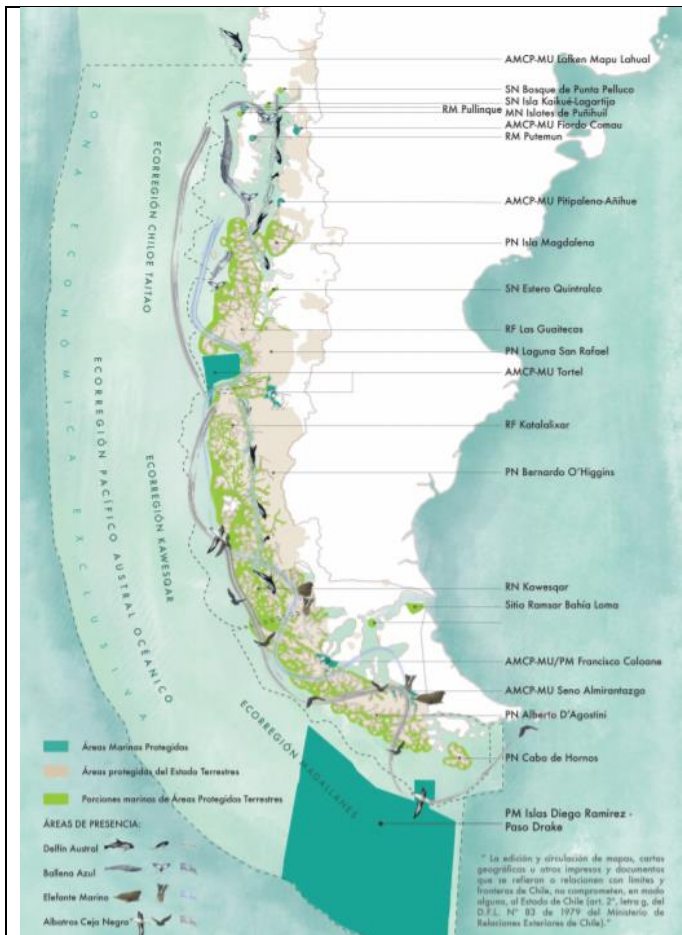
AMCP-MU Lafken Mapu Lahual

SN Bosque de Punta Pelluco
SN Isla Kaikué-Lagartija
RM Pullinque
MN Islotes de Puñihuil
AMCP-MU Fiordo Comau
RM Putemun

AMCP-MU Pitipalena-Añihue

PN Isla Magdalena

SN Estero Quintralco

RF Las Guaitecas

PN Laguna San Rafael

AMCP-MU Tortel

RF Katalalixar

PN Bernardo O'Higgins

RN Kawesqar
Sitio Ramsar Bahía Lomas

AMCP-MU/PM Francisco Coloane

AMCP-MU Seno Almirantazgo

PN Alberto D'Agostini

PN Cabo de Hornos

PM Islas Diego Ramírez - Paso Drake

ZONA ECONÓMICA EXCLUSIVA

ECORREGIÓN CHILOE TAITAO

ECORREGIÓN PACÍFICO AUSTRAL OCEÁNICO

ECORREGIÓN KAWESQAR

ECORREGIÓN MAGALLANES

Áreas Marinas Protegidas

Áreas protegidas del Estado Terrestres

Porciones marinas de Áreas Protegidas Terrestres

ÁREAS DE PRESENCIA:

Delfín Austral

Ballena Azul

Elefante Marino

Albatros Ceja Negra

" La edición y circulación de mapas, cartas geográficas u otros impresos y documentos que se refieran o relacionen con límites y fronteras de Chile, no comprometen, en modo alguno, al Estado de Chile (art. 2°, letra g, del D.F.L. N° 83 de 1979 del Ministerio de Relaciones Exteriores de Chile)."